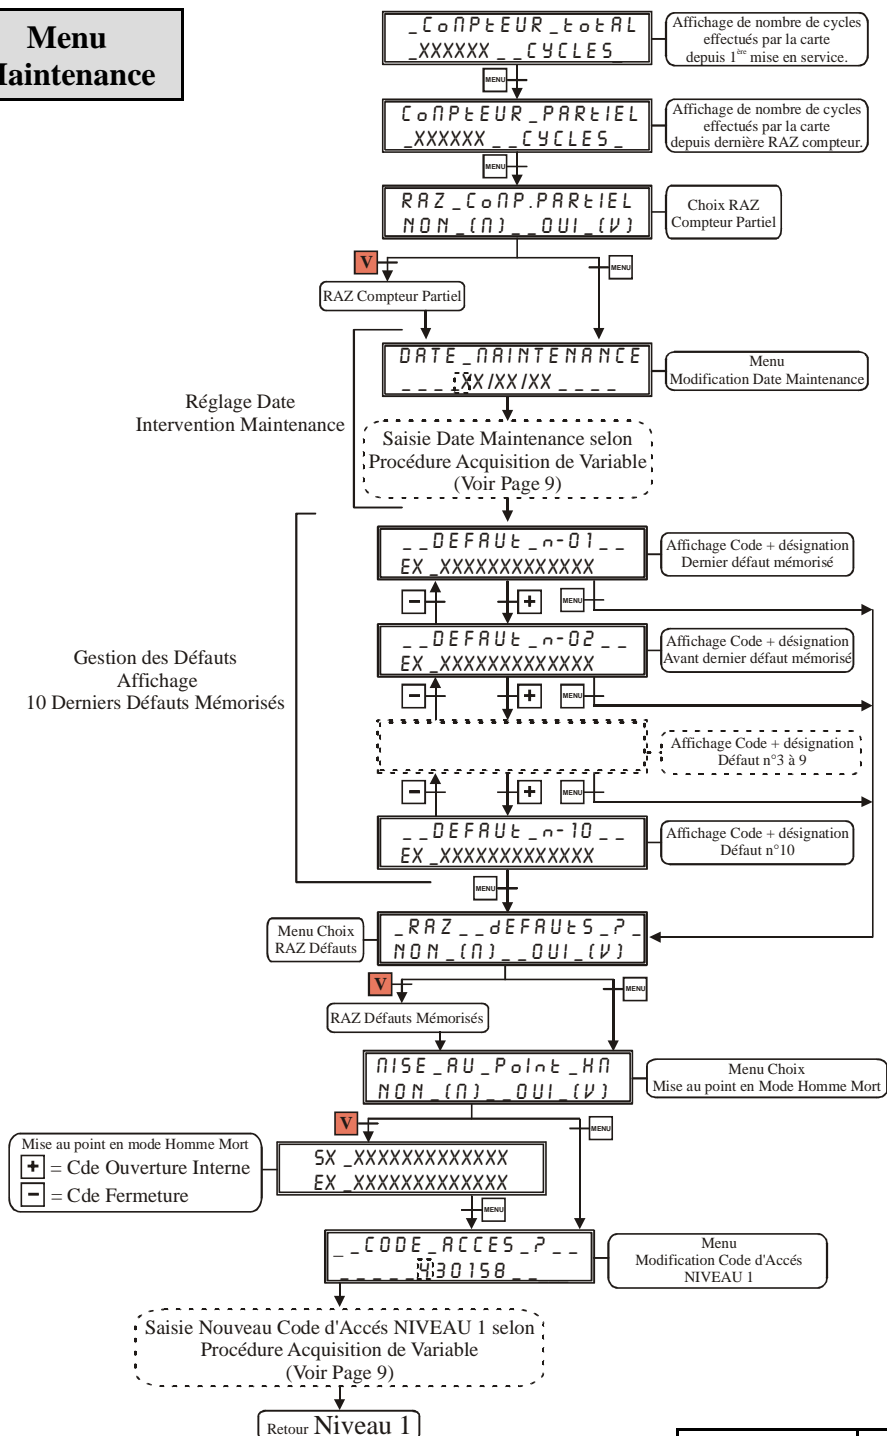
Menu
Maintenance

_CoMPtEUR_totAL
_XXXXXX__CYCLES

Affichage de nombre de cycles effectués par la carte depuis 1$^{ère}$ mise en service.

MENU

CoMPtEUR_PARtIEL
_XXXXXX__CYCLES_

Affichage de nombre de cycles effectués par la carte depuis dernière RAZ compteur.

MENU

RAZ_CoMP.PARtIEL
NON_(N)__OUI_(V)

Choix RAZ Compteur Partiel

V

MENU

RAZ Compteur Partiel

Réglage Date Intervention Maintenance

DATE_MAINTENANCE
___XX/XX/XX____

Menu Modification Date Maintenance

Saisie Date Maintenance selon Procédure Acquisition de Variable (Voir Page 9)

Gestion des Défauts Affichage 10 Derniers Défauts Mémorisés

__DEFAUt_n-01__
EX_XXXXXXXXXXXXX

Affichage Code + désignation Dernier défaut mémorisé

MENU

__DEFAUt_n-02__
EX_XXXXXXXXXXXXX

Affichage Code + désignation Avant dernier défaut mémorisé

MENU

Affichage Code + désignation Défaut n°3 à 9

MENU

__DEFAUt_n-10__
EX_XXXXXXXXXXXXX

Affichage Code + désignation Défaut n°10

MENU

Menu Choix RAZ Défauts

_RAZ__dEFAUtS_?_
NON_(N)__OUI_(V)

V

MENU

RAZ Défauts Mémorisés

MISE_AU_PoInt_HM
NON_(N)__OUI_(V)

Menu Choix Mise au point en Mode Homme Mort

V

MENU

Mise au point en mode Homme Mort
+ = Cde Ouverture Interne
− = Cde Fermeture

SX_XXXXXXXXXXXXX
EX_XXXXXXXXXXXXX

MENU

__CODE_ACCES_?__
____430158__

Menu Modification Code d'Accés NIVEAU 1

Saisie Nouveau Code d'Accés NIVEAU 1 selon Procédure Acquisition de Variable (Voir Page 9)

Retour Niveau 1